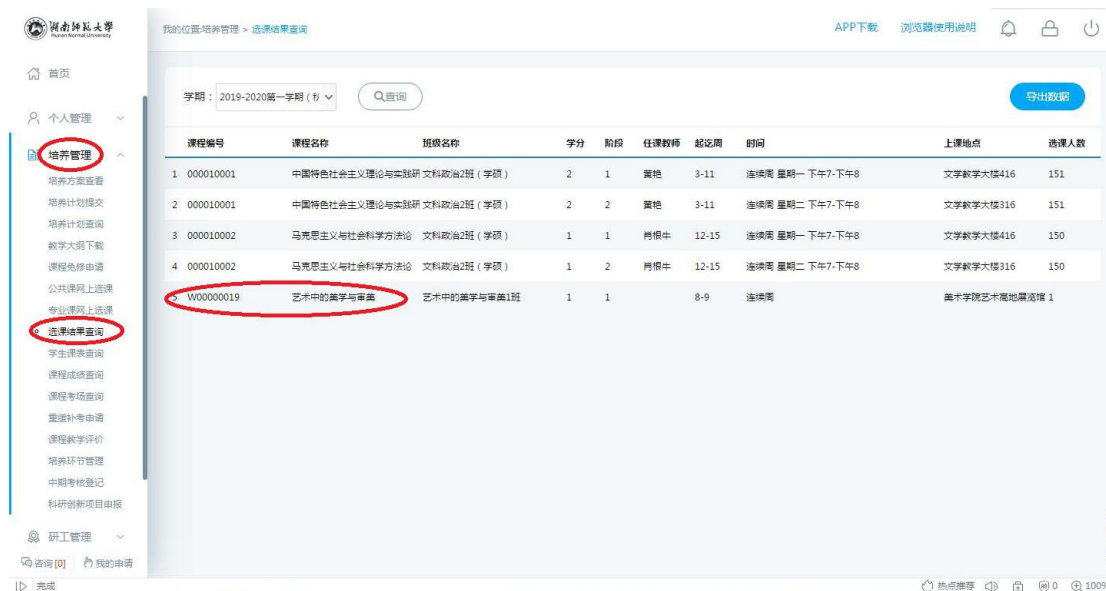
湖南師範大學
Hunan Normal University

我的位置:培养管理 > 选课结果查询

APP下载 浏览器使用说明

首页
个人管理
培养管理
培养方案查看
培养计划提交
培养计划查询
教学大纲下载
课程免修申请
公共课网上选课
专业课网上选课
选课结果查询
学生课表查询
课程成绩查询
课程考场查询
重缓补考申请
课程教学评价
培养环节管理
中期考核登记
科研创新项目申报
研工管理
咨询[0] 我的申请

学期: 2019-2020第一学期(秋 查询

导出数据

| | 课程编号 | 课程名称 | 班级名称 | 学分 | 阶段 | 任课教师 | 起讫周 | 时间 | 上课地点 | 选课人数 |
|---|---|---|---|---|---|---|---|---|---|---|
| 1 | 000010001 | 中国特色社会主义理论与实践研 | 文科政治2班(学硕) | 2 | 1 | 黄艳 | 3-11 | 连续周 星期一 下午7-下午8 | 文学教学大楼416 | 151 |
| 2 | 000010001 | 中国特色社会主义理论与实践研 | 文科政治2班(学硕) | 2 | 2 | 黄艳 | 3-11 | 连续周 星期二 下午7-下午8 | 文学教学大楼316 | 151 |
| 3 | 000010002 | 马克思主义与社会科学方法论 | 文科政治2班(学硕) | 1 | 1 | 肖根牛 | 12-15 | 连续周 星期一 下午7-下午8 | 文学教学大楼416 | 150 |
| 4 | 000010002 | 马克思主义与社会科学方法论 | 文科政治2班(学硕) | 1 | 2 | 肖根牛 | 12-15 | 连续周 星期二 下午7-下午8 | 文学教学大楼316 | 150 |
| 5 | W00000019 | 艺术中的美学与审美 | 艺术中的美学与审美1班 | 1 | 1 | | 8-9 | 连续周 | 美术学院艺术高地展览馆 | 1 |

完成
热点推荐 0 100%